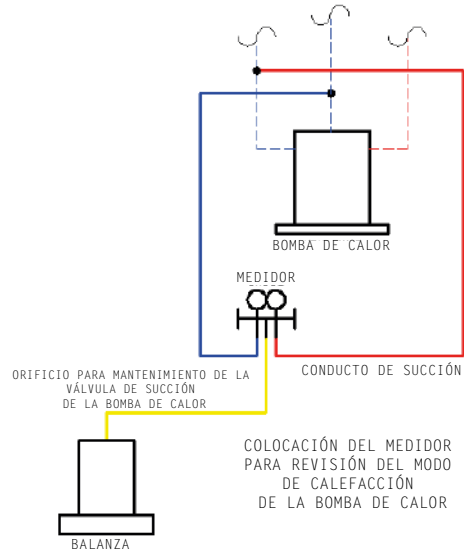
BOMBA DE CALOR

MEDIDOR

ORIFICIO PARA MANTENIMIENTO DE LA VÁLVULA DE SUCCIÓN DE LA BOMBA DE CALOR

CONDUCTO DE SUCCIÓN

COLOCACIÓN DEL MEDIDOR PARA REVISIÓN DEL MODO DE CALEFACCIÓN DE LA BOMBA DE CALOR

BALANZA